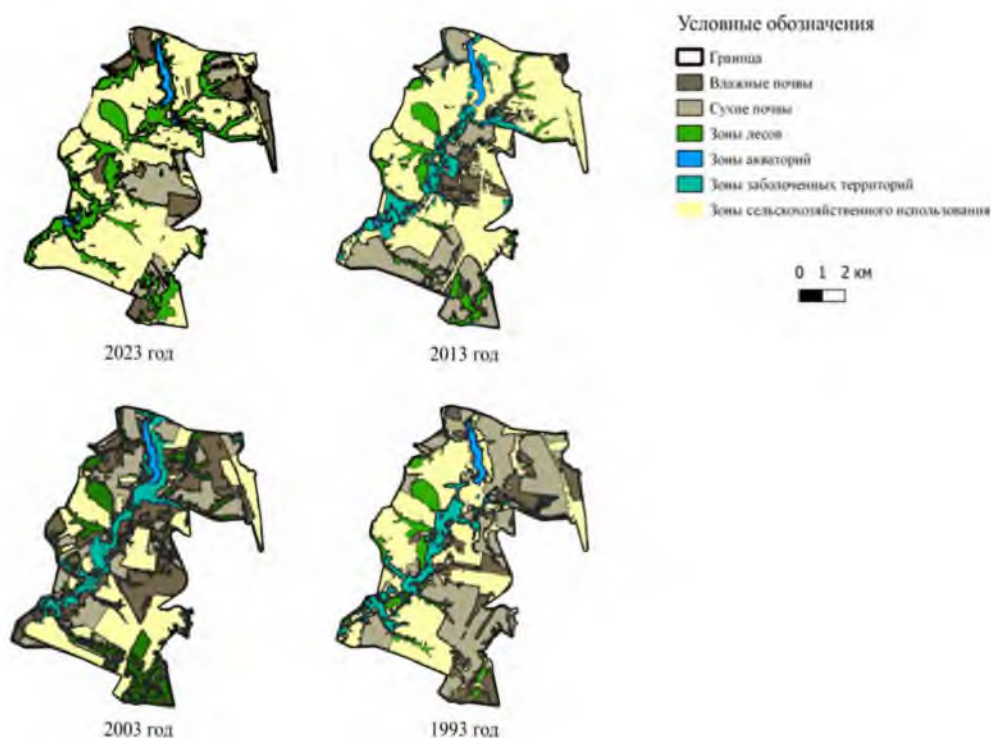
Условные обозначения
Граница
Влажные почвы
Сухие почвы
Зоны лесов
Зоны акваторий
Зоны заболоченных территорий
Зоны сельскохозяйственного использования

0 1 2 км

2023 год

2013 год

2003 год

1993 год